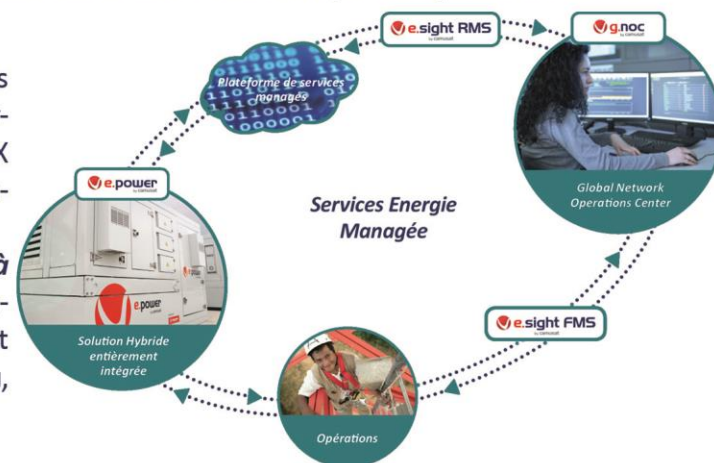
s
-
X
-
à
-
t
,

e.sight RMS

g.noc

Plateforme de services managés

e.power

Global Network Operations Center

Services Energie Managée

e.power

Solution Hybride entièrement intégrée

e.sight FMS

Opérations